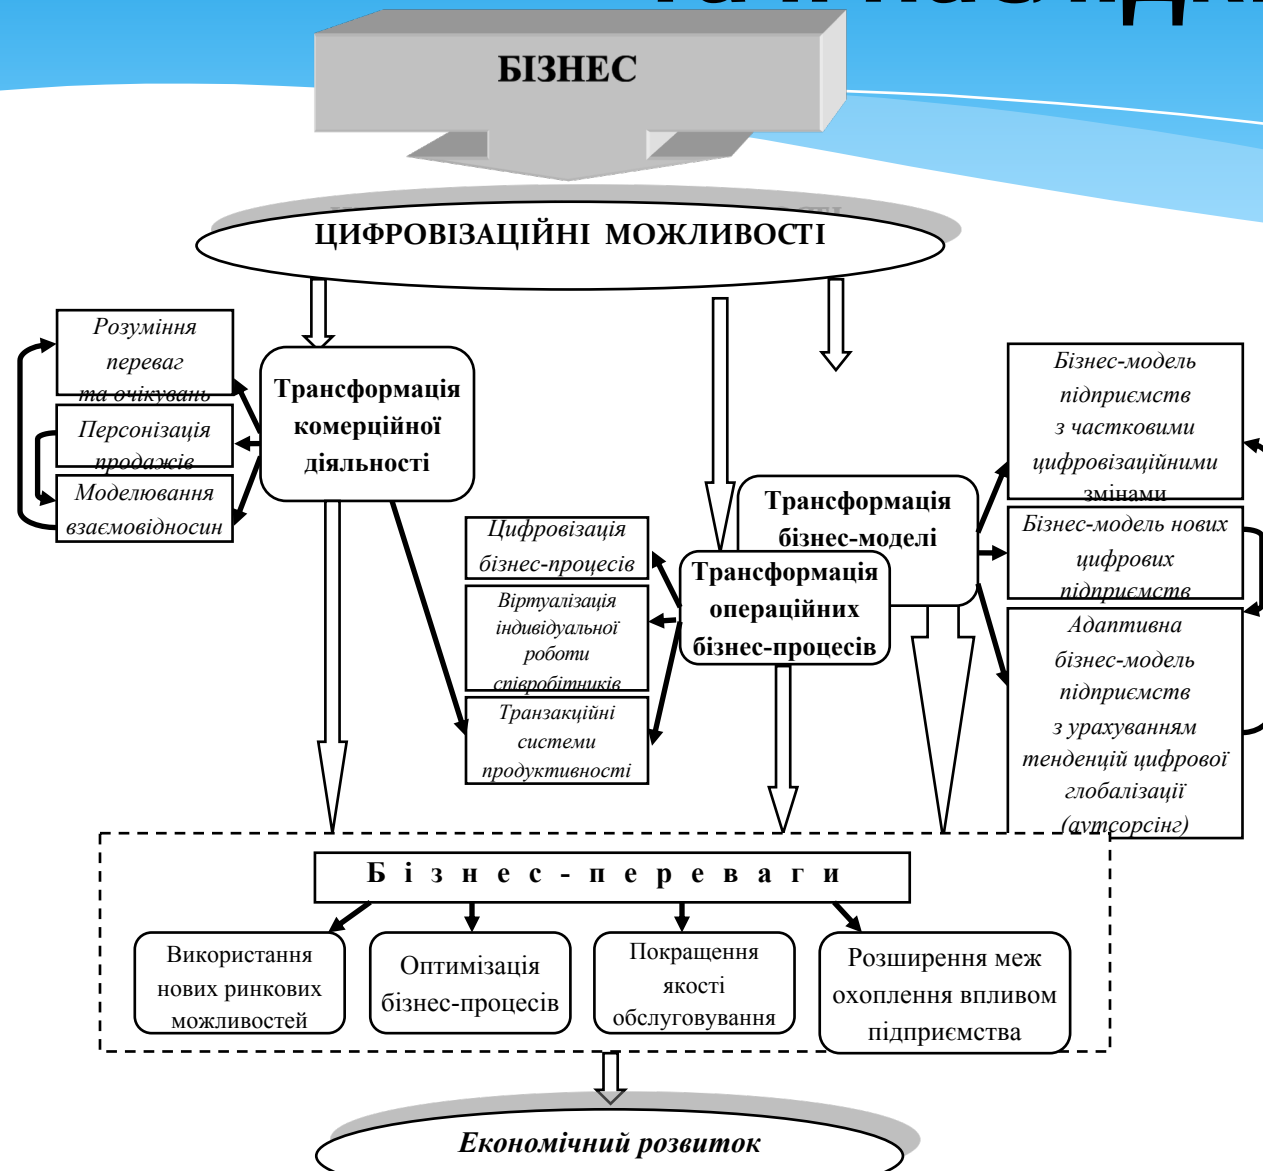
БІЗНЕС

ЦИФРОВІЗАЦІЙНІ МОЖЛИВОСТІ

Розуміння переваг та очікувань

Персонізація продажів

Моделювання взаємовідносин

Трансформація комерційної діяльності

Цифровізація бізнес-процесів

Віртуалізація індивідуальної роботи співробітників

Транзакційні системи продуктивності

Трансформація бізнес-моделі

Трансформація операційних бізнес-процесів

Бізнес-модель підприємств з частковими цифровізаційними змінами

Бізнес-модель нових цифрових підприємств

Адаптивна бізнес-модель підприємств з урахуванням тенденцій цифрової глобалізації (аутсорсінг)

Б і з н е с - п е р е в а г и

Використання нових ринкових можливостей

Оптимізація бізнес-процесів

Покращення якості обслуговування

Розширення меж охоплення впливом підприємства

Економічний розвиток